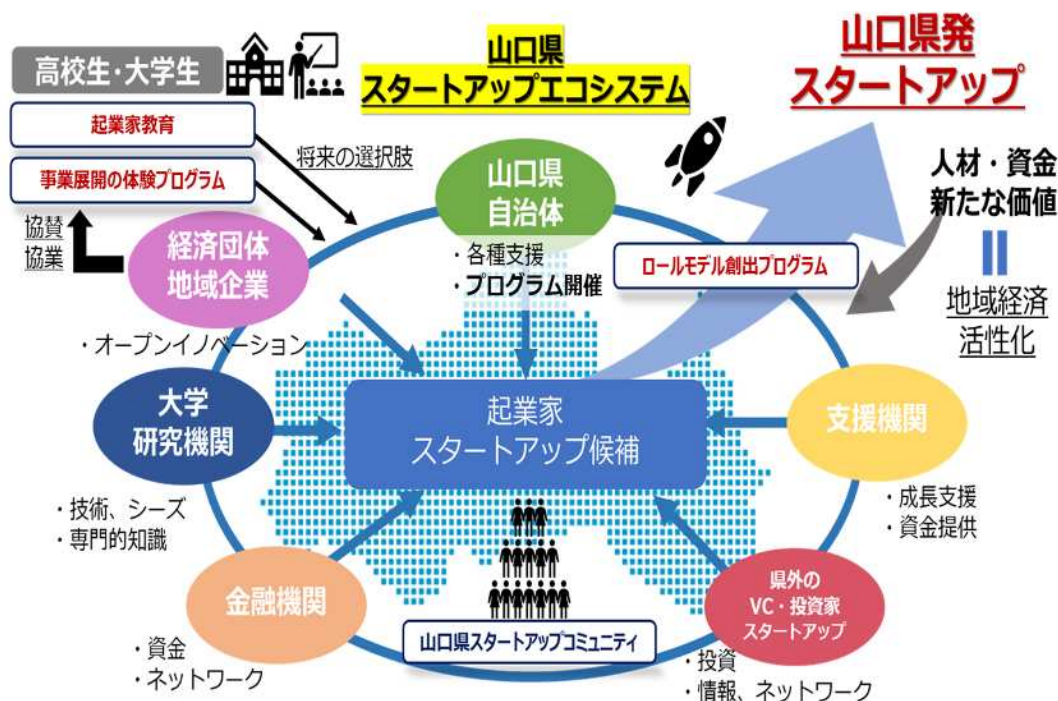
高校生・大学生

起業家教育

事業展開の体験プログラム

将来の選択肢

協賛
協業

山口県
スタートアップエコシステム

山口県発
スタートアップ

人材・資金
新たな価値

=

地域経済
活性化

山口県
自治体

・各種支援
・プログラム開催

ロールモデル創出プログラム

経済団体
地域企業

・オープンイノベーション

大学
研究機関

・技術、シーズ
・専門的知識

起業家
スタートアップ候補

支援機関

・成長支援
・資金提供

金融機関

・資金
・ネットワーク

山口県スタートアップコミュニティ

県外の
VC・投資家
スタートアップ

・投資
・情報、ネットワーク